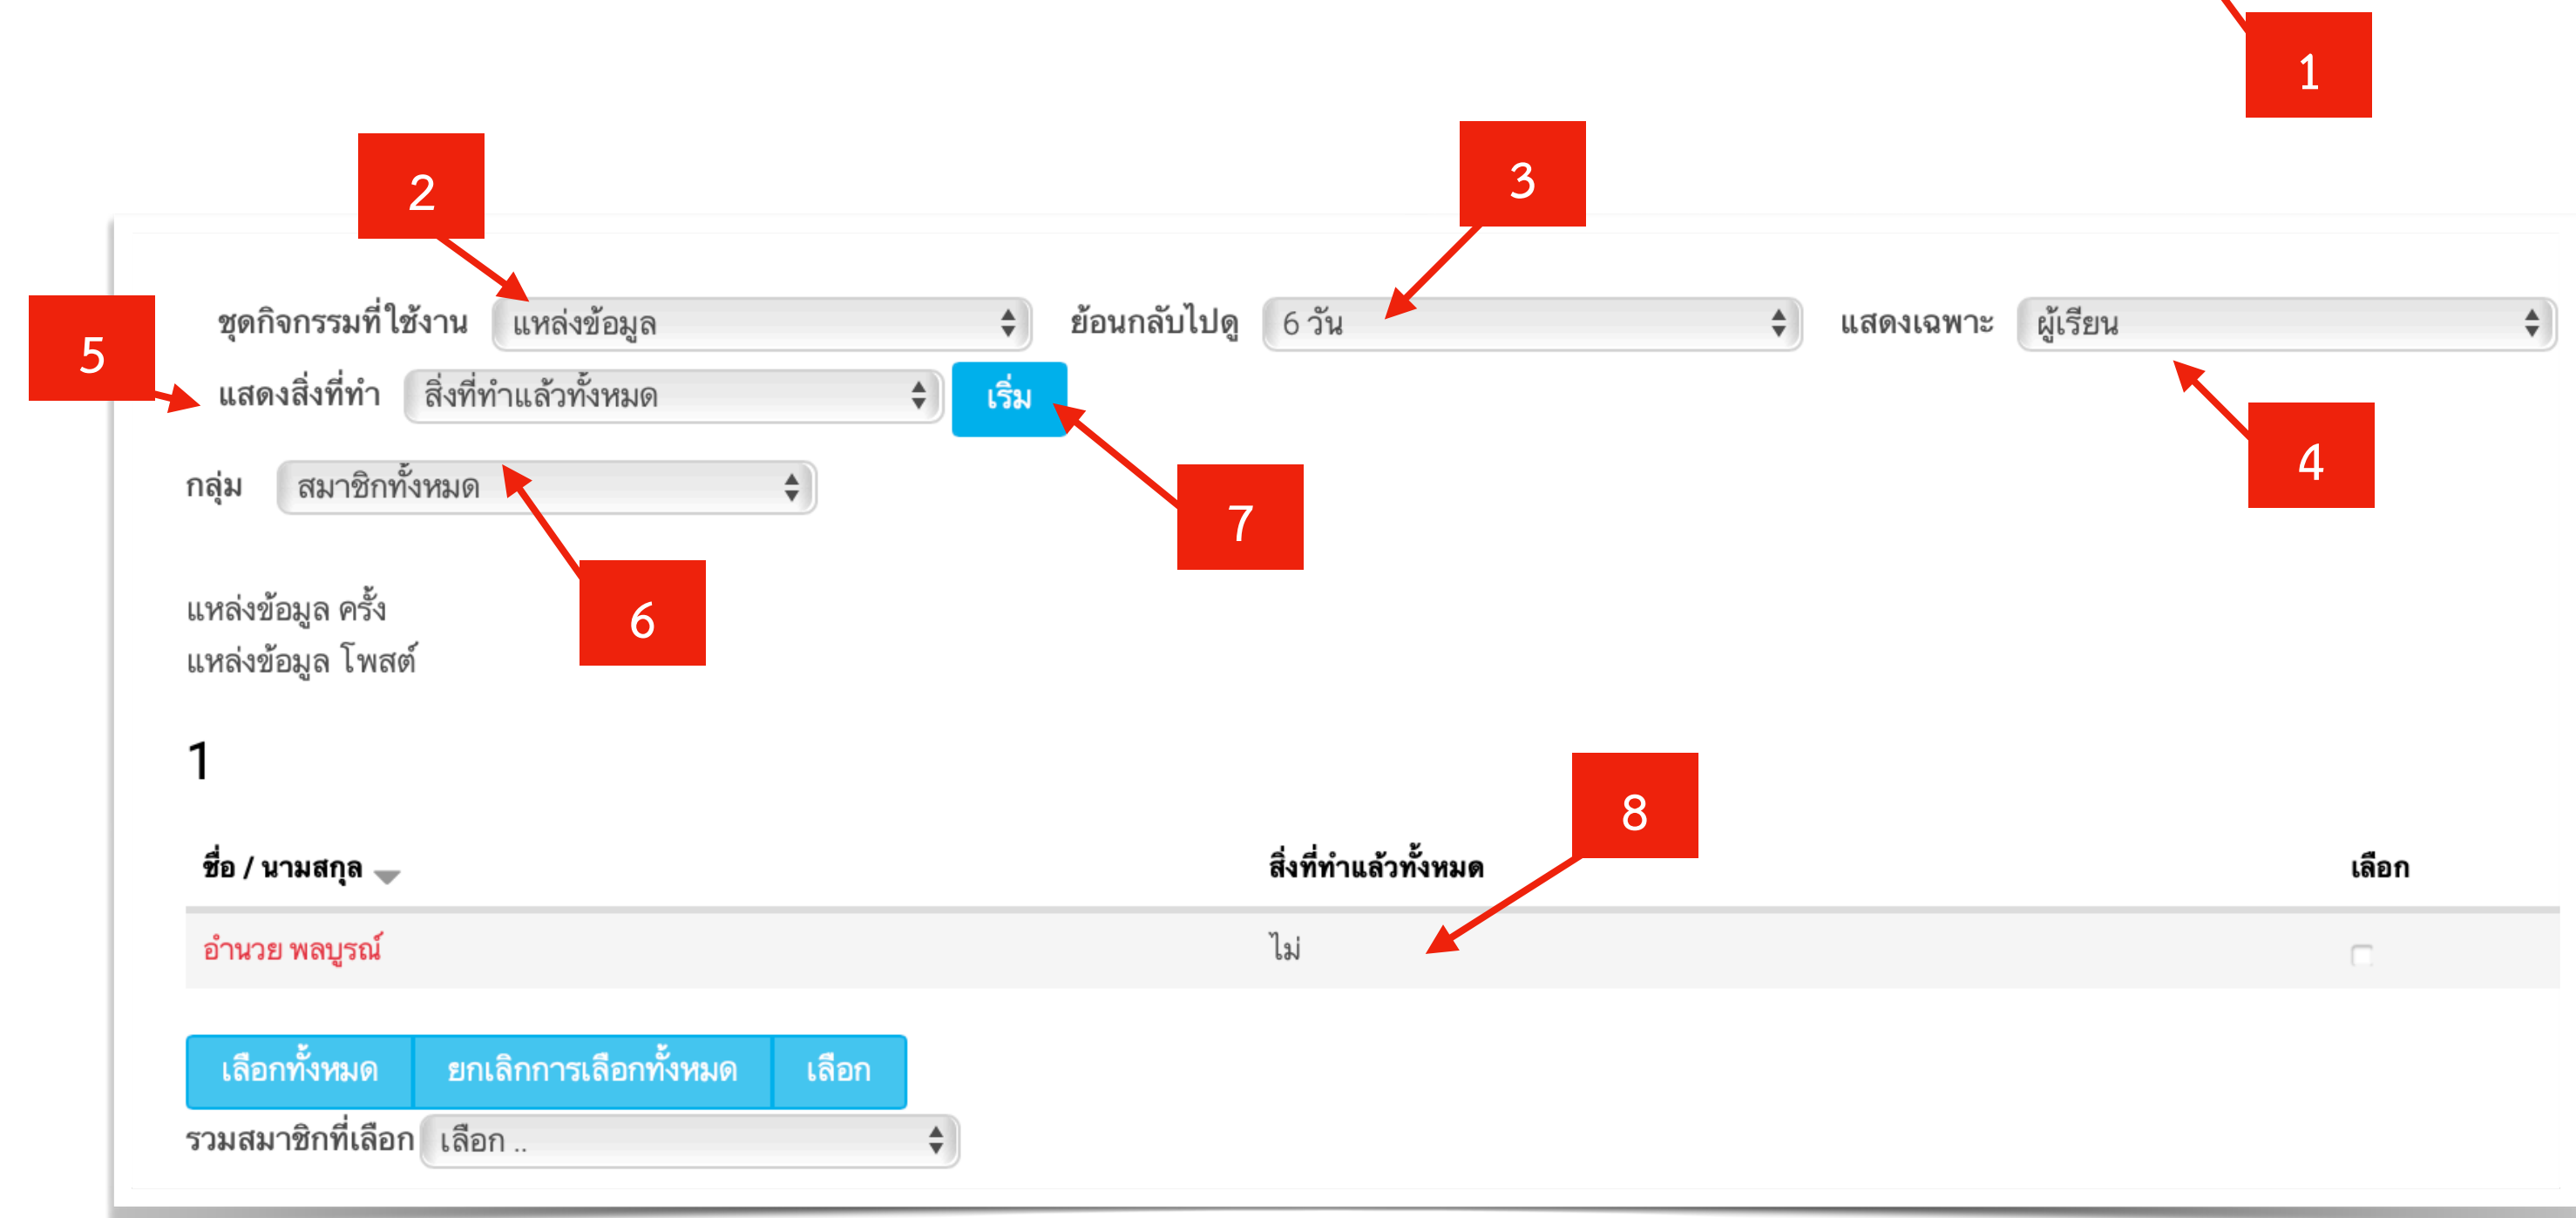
1

2

3

5

ชุดกิจกรรมที่ใช้งาน แหล่งข้อมูล ย้อนกลับไปดู 6 วัน แสดงเฉพาะ ผู้เรียน

แสดงสิ่งที่ทำ สิ่งที่ทำแล้วทั้งหมด เริ่ม

4

กลุ่ม สมาชิกทั้งหมด

7

6

แหล่งข้อมูล ครั้ง
แหล่งข้อมูล โพสต์

1

8

| ชื่อ / นามสกุล | สิ่งที่ทำแล้วทั้งหมด | เลือก |
|---|---|---|
| อำนวย พลบูรณ์ | ไม่ | |

เลือกทั้งหมด ยกเลิกการเลือกทั้งหมด เลือก

รวมสมาชิกที่เลือก เลือก ..